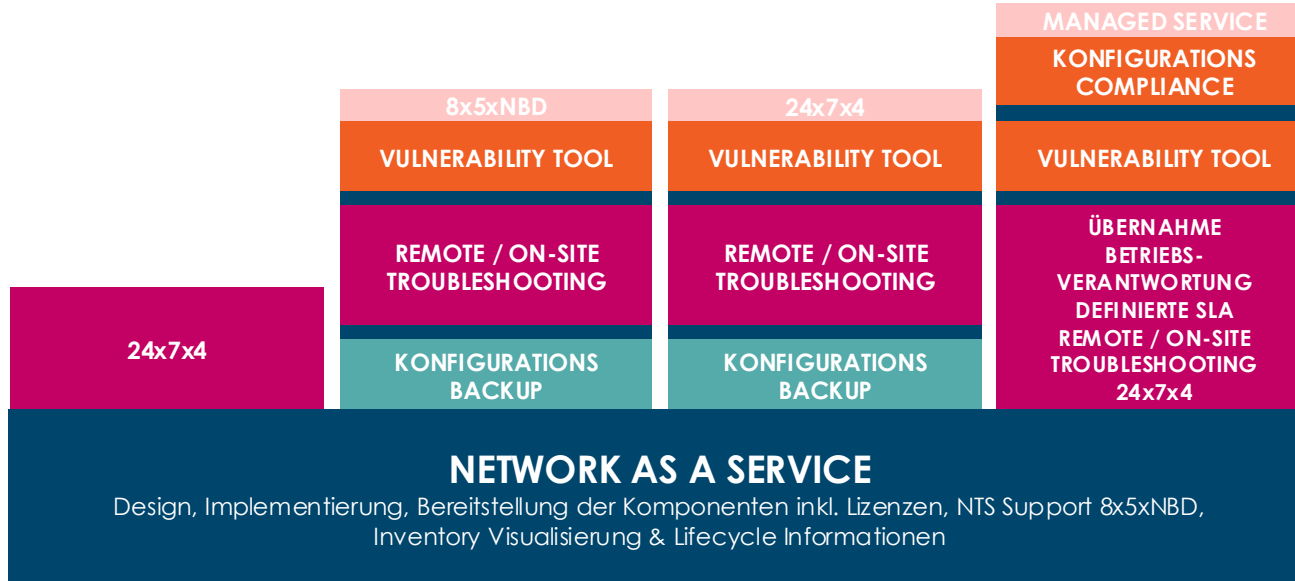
24x7x4

8x5xNBD

VULNERABILITY TOOL

REMOTE / ON-SITE TROUBLESHOOTING

KONFIGURATIONS BACKUP

24x7x4

VULNERABILITY TOOL

REMOTE / ON-SITE TROUBLESHOOTING

KONFIGURATIONS BACKUP

MANAGED SERVICE

KONFIGURATIONS COMPLIANCE

VULNERABILITY TOOL

ÜBERNAHME BETRIEBS-VERANTWORTUNG
DEFINIERTE SLA
REMOTE / ON-SITE TROUBLESHOOTING
24x7x4

NETWORK AS A SERVICE

Design, Implementierung, Bereitstellung der Komponenten inkl. Lizenzen, NTS Support 8x5xNBD, Inventory Visualisierung & Lifecycle Informationen